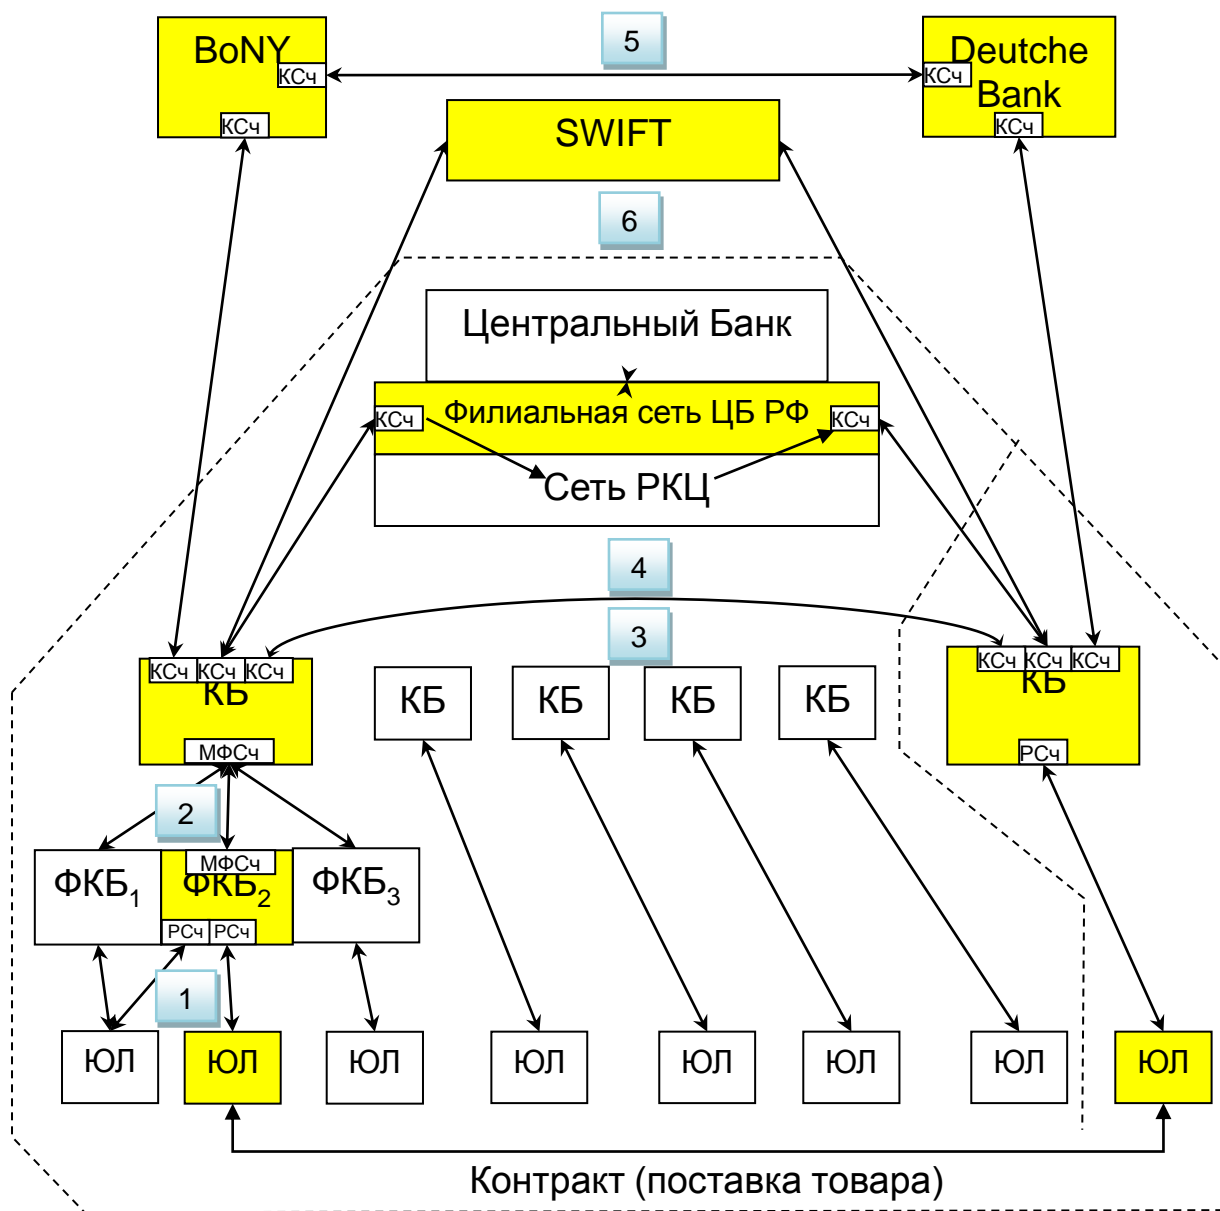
BoNY
КСч
КСч
5
Deutche Bank
КСч
КСч
SWIFT
6
Центральный Банк
Филиальная сеть ЦБ РФ
КСч
КСч
Сеть РКЦ
4
3
КСч КСч КСч
КБ
МФСч
КБ
КБ
КБ
КБ
КСч КСч КСч
КБ
РСч
2
МФСч
ФКБ$_1$
ФКБ$_2$
ФКБ$_3$
РСч РСч
1
ЮЛ
ЮЛ
ЮЛ
ЮЛ
ЮЛ
ЮЛ
ЮЛ
ЮЛ
Контракт (поставка товара)